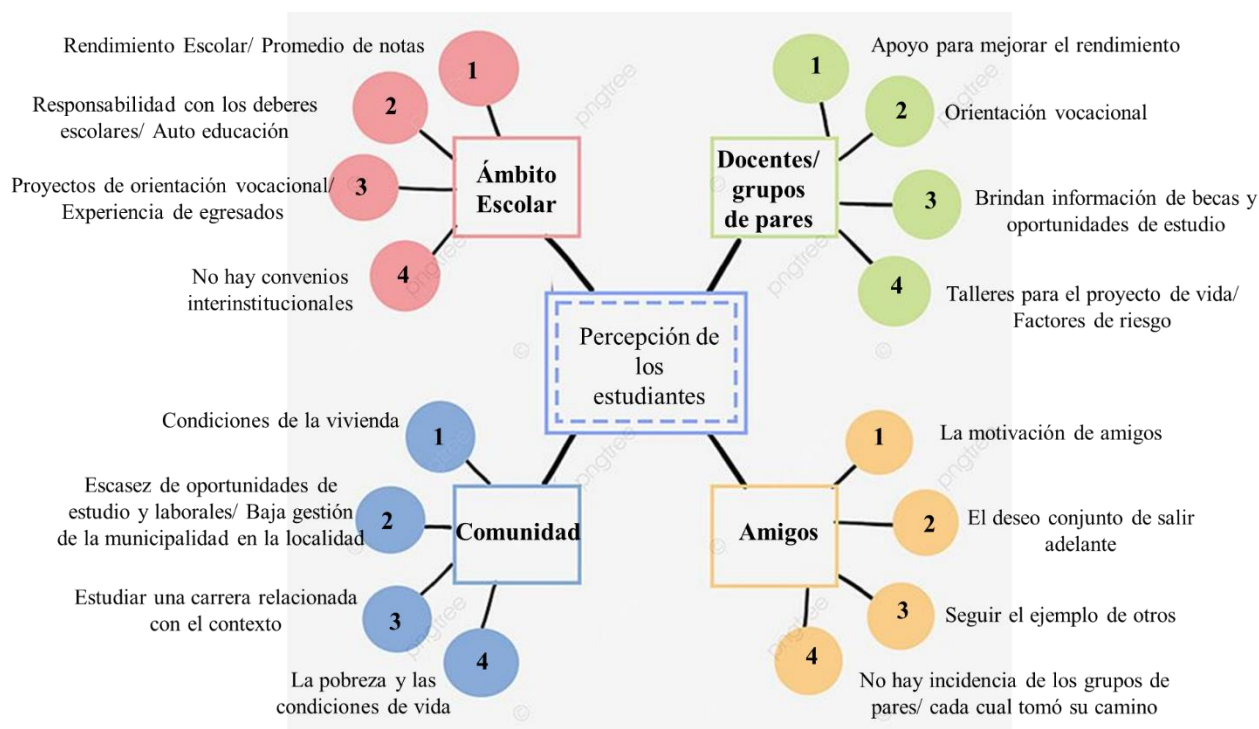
Percepción de los estudiantes

Ámbito Escolar

1 Rendimiento Escolar/ Promedio de notas

2 Responsabilidad con los deberes escolares/ Auto educación

3 Proyectos de orientación vocacional/ Experiencia de egresados

4 No hay convenios interinstitucionales

Docentes/ grupos de pares

1 Apoyo para mejorar el rendimiento

2 Orientación vocacional

3 Brindan información de becas y oportunidades de estudio

4 Talleres para el proyecto de vida/ Factores de riesgo

Comunidad

1 Condiciones de la vivienda

2 Escasez de oportunidades de estudio y laborales/ Baja gestión de la municipalidad en la localidad

3 Estudiar una carrera relacionada con el contexto

4 La pobreza y las condiciones de vida

Amigos

1 La motivación de amigos

2 El deseo conjunto de salir adelante

3 Seguir el ejemplo de otros

4 No hay incidencia de los grupos de pares/ cada cual tomó su camino

pngtree